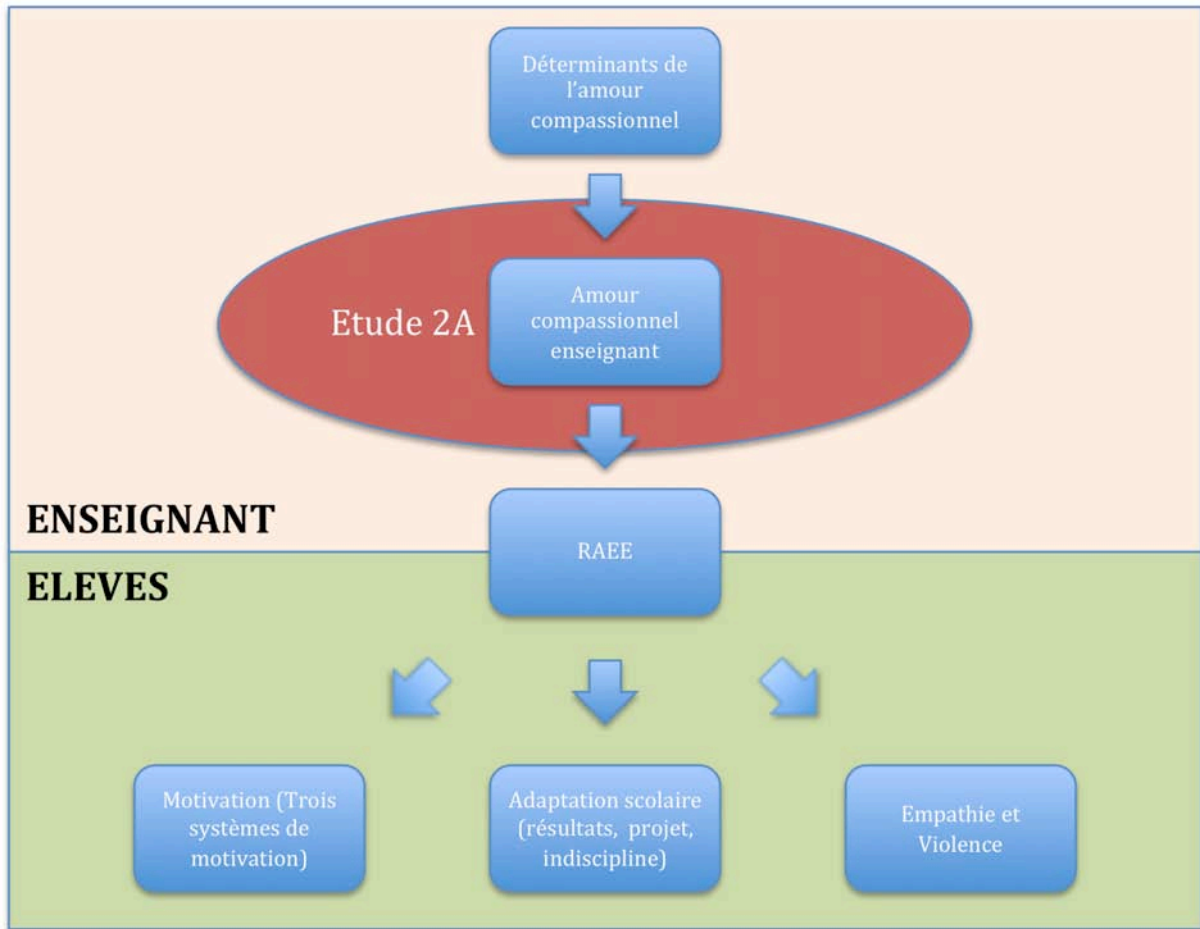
Déterminants de l'amour compassionnel

Etude 2A

Amour compassionnel enseignant

ENSEIGNANT

RAEE

ELEVES

Motivation (Trois systèmes de motivation)

Adaptation scolaire (résultats, projet, indiscipline)

Empathie et Violence